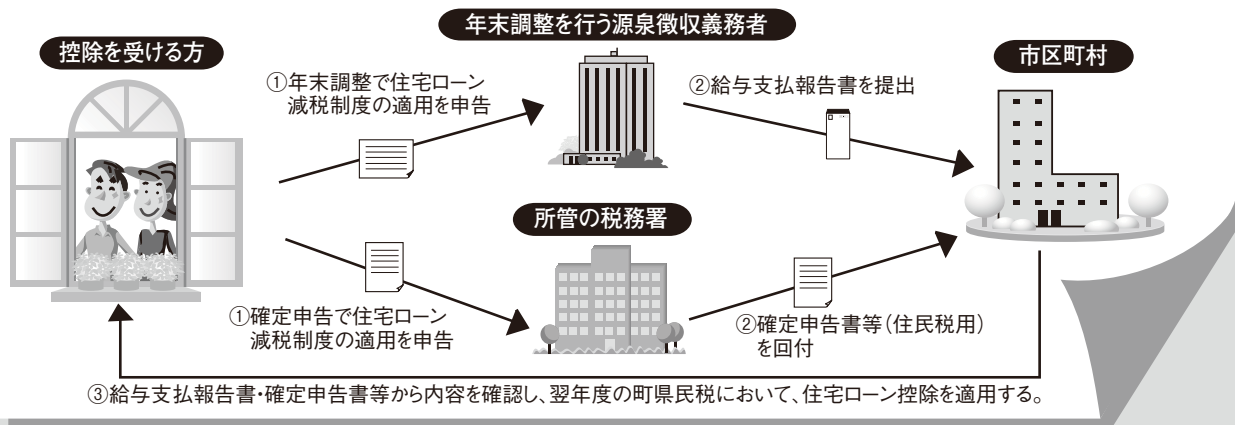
年末調整を行う源泉徴収義務者

控除を受ける方

市区町村

①年末調整で住宅ローン減税制度の適用を申告

②給与支払報告書を提出

所管の税務署

①確定申告で住宅ローン減税制度の適用を申告

②確定申告書等（住民税用）を回付

③給与支払報告書・確定申告書等から内容を確認し、翌年度の町県民税において、住宅ローン控除を適用する。